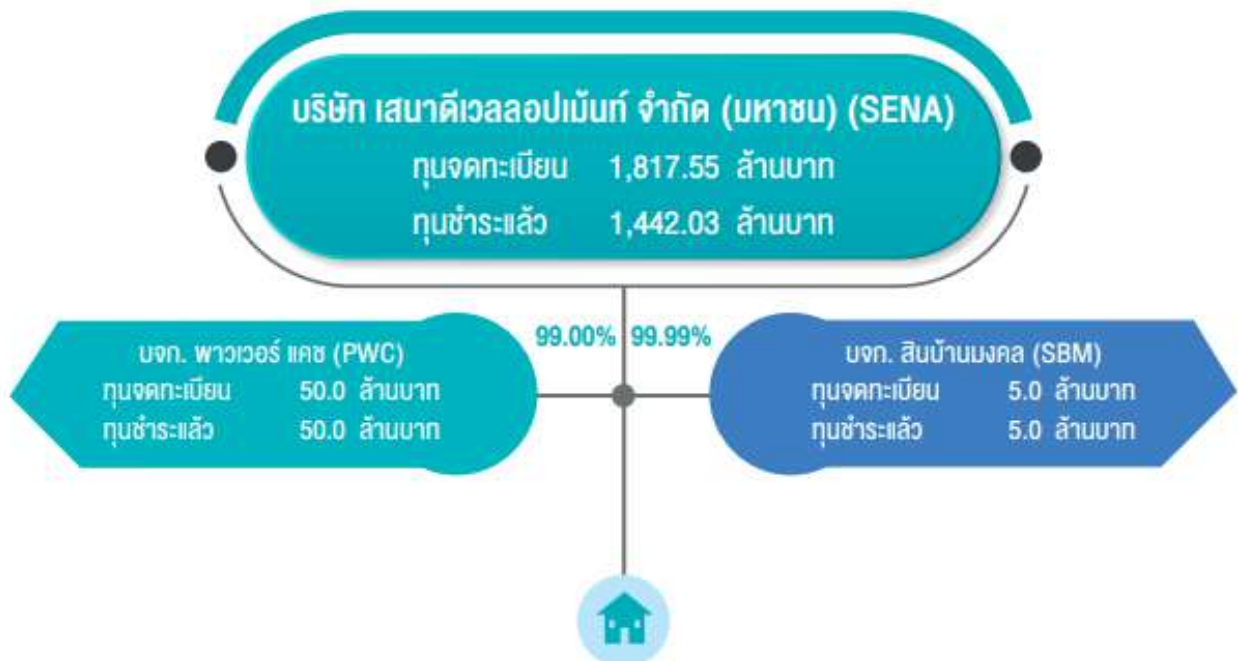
บริษัท เสนาดีเวลลอปเม้นท์ จำกัด (มหาชน) (SENA)
ทุนจดทะเบียน 1,817.55 ล้านบาท
ทุนชำระแล้ว 1,442.03 ล้านบาท

99.00%
99.99%

บจก. พาวเวอร์ แคช (PWC)
ทุนจดทะเบียน 50.0 ล้านบาท
ทุนชำระแล้ว 50.0 ล้านบาท

บจก. สินบ้านมงคล (SBM)
ทุนจดทะเบียน 5.0 ล้านบาท
ทุนชำระแล้ว 5.0 ล้านบาท